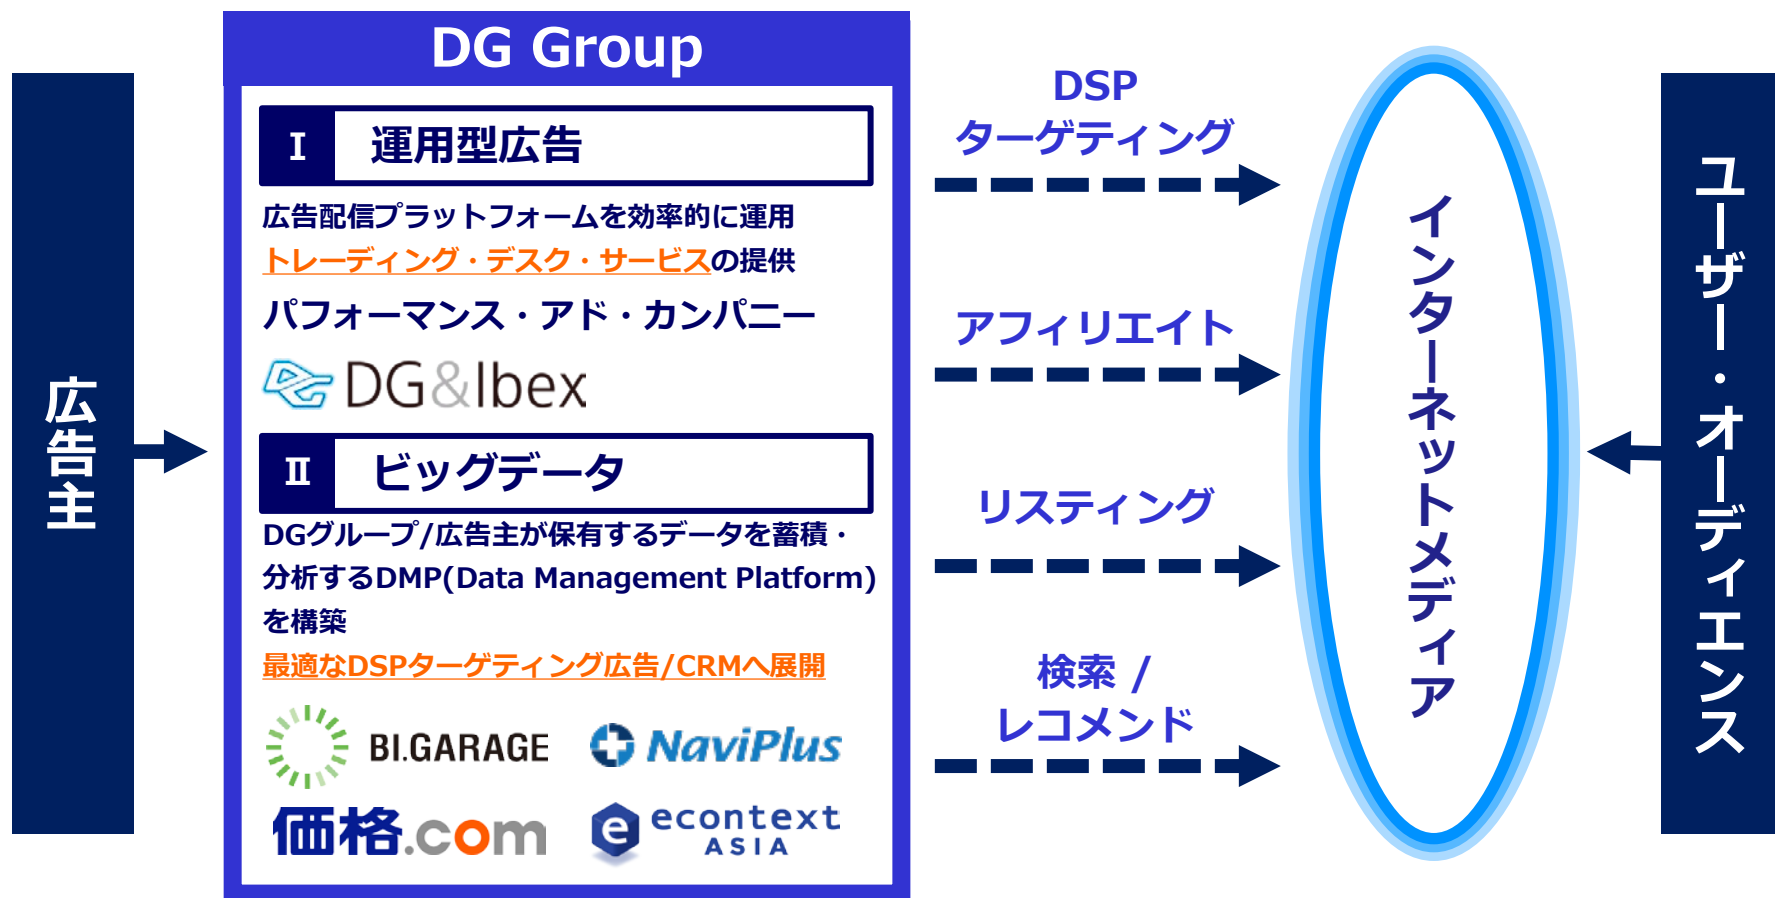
広告主

DG Group

I 運用型広告

広告配信プラットフォームを効率的に運用
トレーディング・デスク・サービスの提供
パフォーマンス・アド・カンパニー
DG&Ibex

II ビッグデータ

DGグループ/広告主が保有するデータを蓄積・分析するDMP(Data Management Platform)を構築
最適なDSPターゲティング広告/CRMへ展開

BI.GARAGE
NaviPlus
価格.com
econtext ASIA

DSP ターゲティング
アフィリエイト
リスティング
検索 / レコメンド

インターネットメディア

ユーザー・オーディエンス